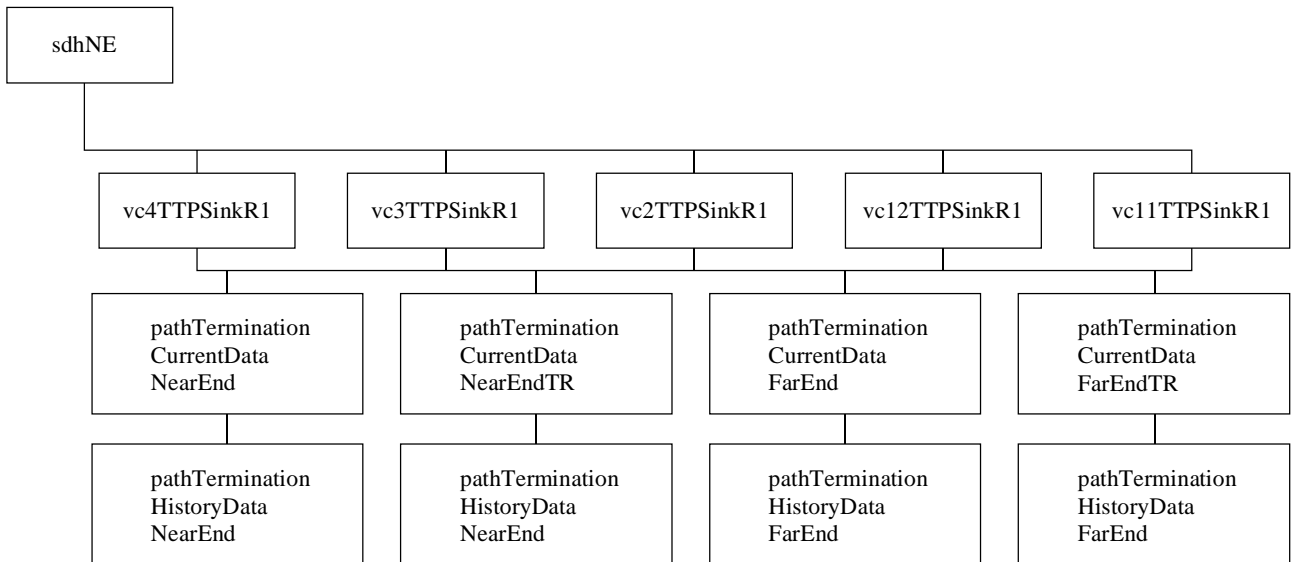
sdhNE

vc4TTPSinkR1

vc3TTPSinkR1

vc2TTPSinkR1

vc12TTPSinkR1

vc11TTPSinkR1

pathTermination CurrentData NearEnd

pathTermination CurrentData NearEndTR

pathTermination CurrentData FarEnd

pathTermination CurrentData FarEndTR

pathTermination HistoryData NearEnd

pathTermination HistoryData NearEnd

pathTermination HistoryData FarEnd

pathTermination HistoryData FarEnd